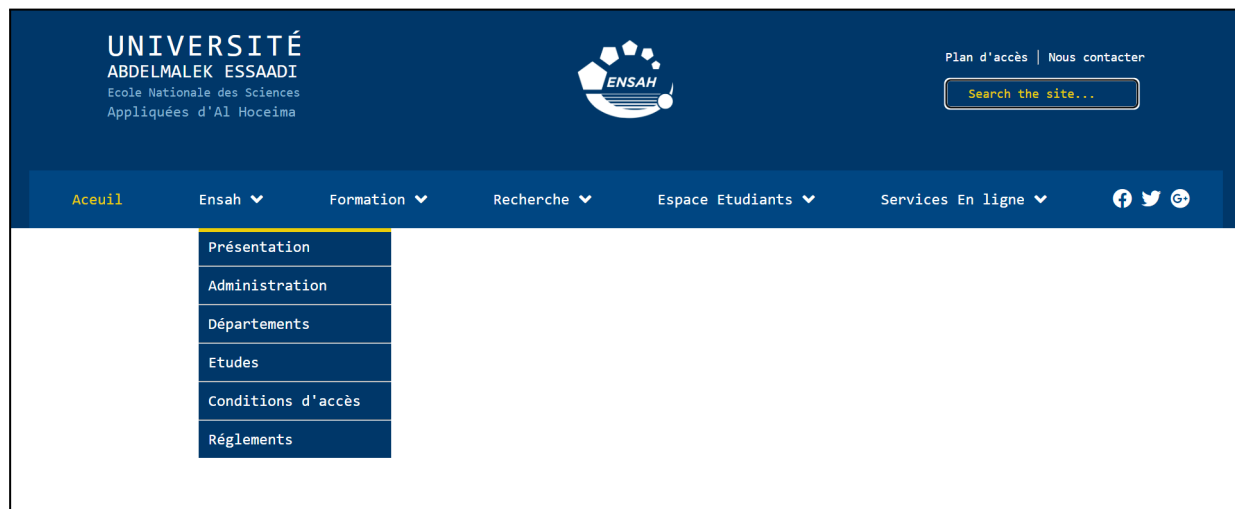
UNIVERSITÉ
ABDELMALEK ESSAADI
Ecole Nationale des Sciences
Appliquées d'Al Hoceima

ENSAH

Plan d'accès | Nous contacter

Search the site...

Aceuil
Ensah
Formation
Recherche
Espace Etudiants
Services En ligne

Présentation
Administration
Départements
Etudes
Conditions d'accès
Réglements